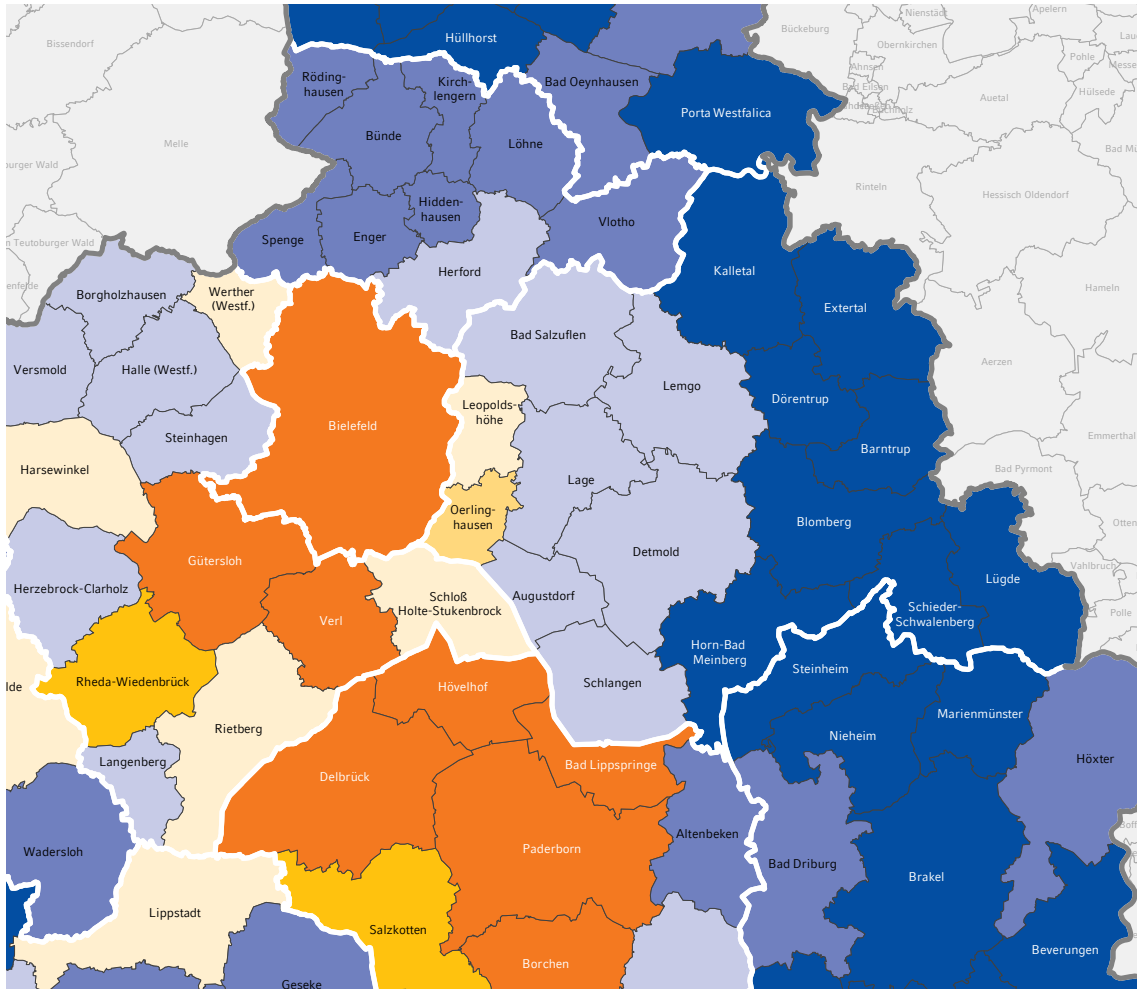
Bissendorf
Hüllhorst
Bückeburg
Nienstädt
Apelern
Obernkirchen
Pohle
Messe
Ahnsen
Bad Eilsen
Heeßen
Luhden
Auetal
Hülsede
Rödinghausen
Kirchlengern
Bad Oeynhausen
Porta Westfalica
Melle
Bünde
Löhne
Bad Mü
Teutoburger Wald
Rinteln
Hiddenhausen
Hessisch Oldendorf
Vlotho
Spenge
Enger
Teutoburger Wald
Herford
Kalletal
Hameln
Borgholzhausen
Werther (Westf.)
Extertal
Bad Salzuflen
Aerzen
Versmold
Halle (Westf.)
Lemgo
Bielefeld
Leopoldshöhe
Dörentrup
Steinhagen
Barntrup
Emmerthal
Harsewinkel
Lage
Bad Pyrmont
Oerlinghausen
Blomberg
Otten
Detmold
Gütersloh
Lügde
Vahlbruch
Herzebrock-Clarholz
Schloß Holte-Stukenbrock
Augustdorf
Schieder-Schwalenberg
Polle
Verl
Horn-Bad Meinberg
Steinheim
Rheda-Wiedenbrück
Hövelhof
Schlangen
lde
Rietberg
Marienmünster
Höxter
Nieheim
Bad Lippspringe
Langenberg
Delbrück
Altenbeken
Wadersloh
Paderborn
Bad Driburg
Brakel
Lippstadt
Salzkotten
Beverungen
Borchen
Geseke